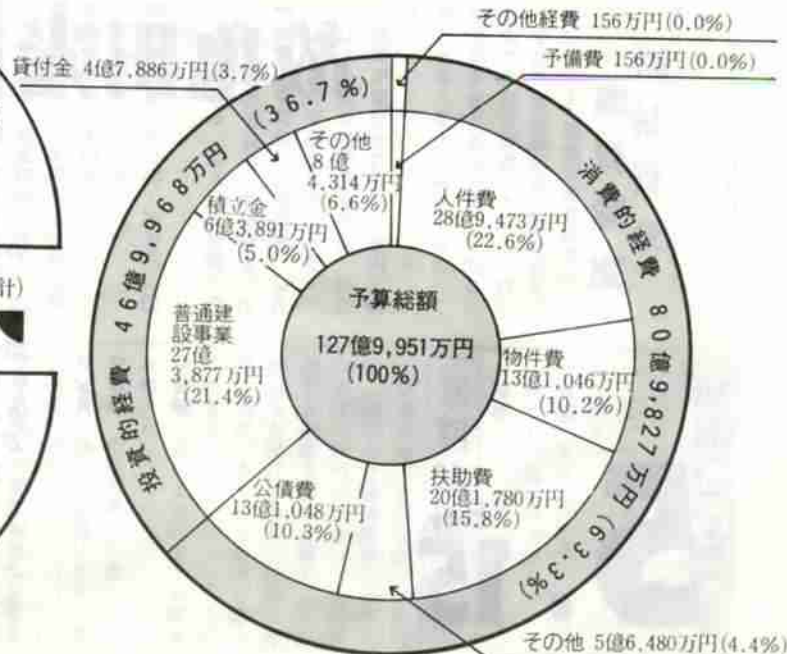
その他経費 156万円(0.0%)

予備費 156万円(0.0%)

貸付金 4億7,886万円(3.7%)

計)

投資的経費 46億9,968万円 (36.7%)

消費的経費 80億9,827万円 (63.3%)

その他 8億 4,314万円 (6.6%)

積立金 6億3,891万円 (5.0%)

人件費 28億9,473万円 (22.6%)

予算総額

127億9,951万円 (100%)

普通建設事業 27億 3,877万円 (21.4%)

物件費 13億1,046万円 (10.2%)

公債費 13億1,048万円 (10.3%)

扶助費 20億1,780万円 (15.8%)

その他 5億6,480万円(4.4%)